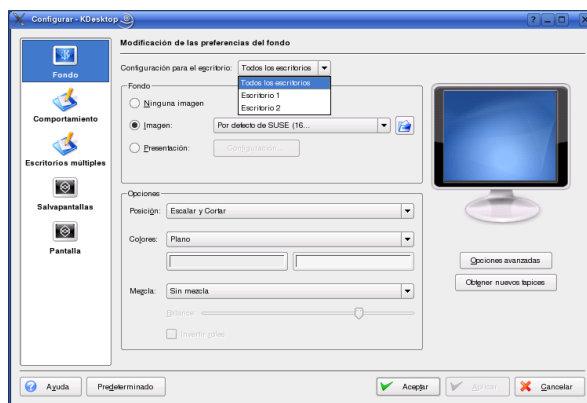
Configurar - KDesktop

Fondo
Comportamiento
Escritorios múltiples
Salvapantallas
Pantalla

Modificación de las preferencias del fondo

Configuración para el escritorio: Todos los escritorios
Todos los escritorios
Escritorio 1
Escritorio 2

Fondo
Ninguna imagen
Imagen: Por defecto de SUSE (16...
Presentación: Configuración...

Opciones
Posición: Escalar y Cortar
Colores: Plano
Mezcla: Sin mezcla
Balance:
Invertir roles

Opciones avanzadas
Obtener nuevos tapices

Ayuda
Predeterminado
Aceptar
Aplicar
Cancelar